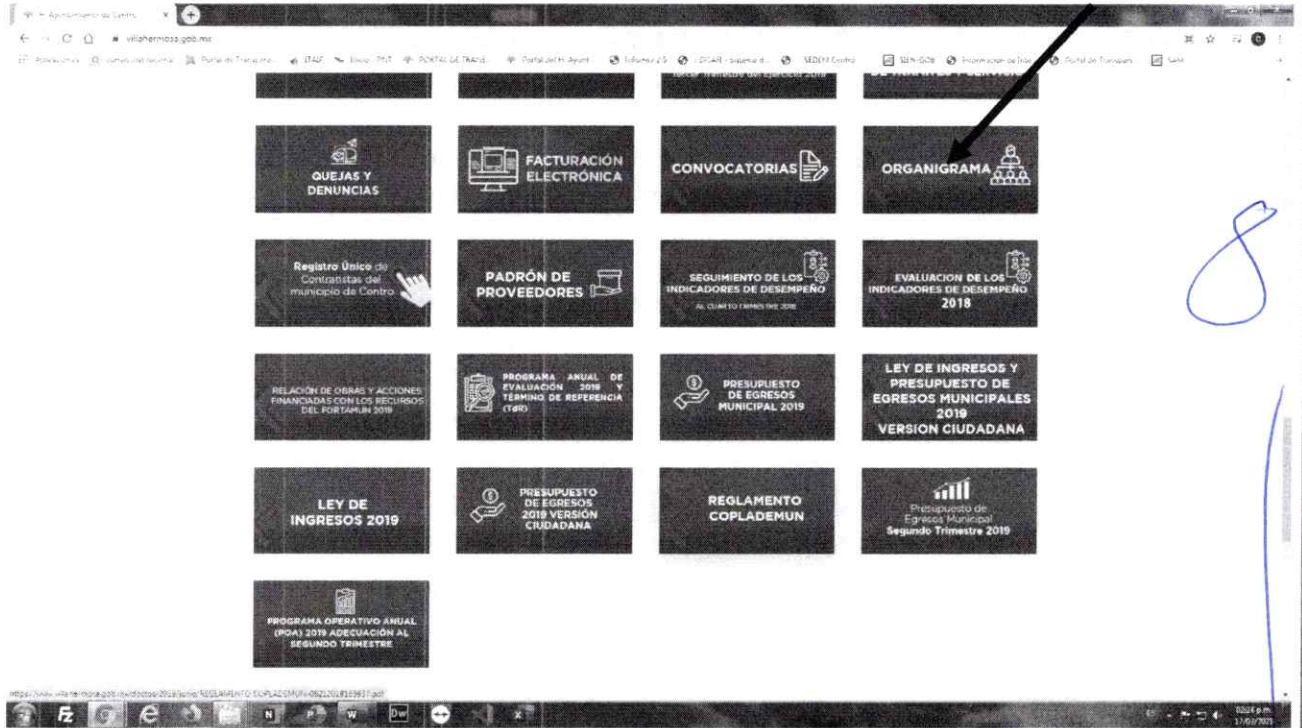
Ayuntamiento de Centro

villahermosa.gob.mx

QUEJAS Y DENUNCIAS

FACTURACIÓN ELECTRÓNICA

CONVOCATORIAS

ORGANIGRAMA

8

Registro Único de Contratistas del municipio de Centro

PADRÓN DE PROVEEDORES

SEGUIMIENTO DE LOS INDICADORES DE DESEMPEÑO AL CUARTO TRIMESTRE 2018

EVALUACION DE LOS INDICADORES DE DESEMPEÑO 2018

RELACIÓN DE OBRAS Y ACCIONES FINANCIADAS CON LOS RECURSOS DEL FORTAMUN 2019

PROGRAMA ANUAL DE EVALUACIÓN 2019 Y TÉRMINO DE REFERENCIA (TdR)

PRESUPUESTO DE EGRESOS MUNICIPAL 2019

LEY DE INGRESOS Y PRESUPUESTO DE EGRESOS MUNICIPALES 2019 VERSION CIUDADANA

LEY DE INGRESOS 2019

PRESUPUESTO DE EGRESOS 2019 VERSIÓN CIUDADANA

REGLAMENTO COPLADEMUN

Presupuesto de Egresos Municipal Segundo Trimestre 2019

PROGRAMA OPERATIVO ANUAL (POA) 2019 ADECUACIÓN AL SEGUNDO TRIMESTRE

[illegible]

02:24 p.m.
17/02/2021